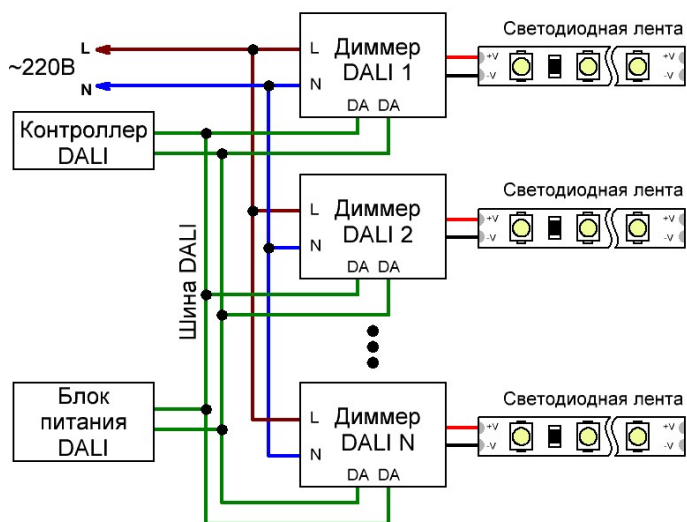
~220В

L

N

Контроллер DALI

Шина DALI

Блок питания DALI

L

N

Диммер DALI 1

DA DA

Светодиодная лента

+V

-V

+V

-V

L

N

Диммер DALI 2

DA DA

Светодиодная лента

+V

-V

+V

-V

L

N

Диммер DALI N

DA DA

Светодиодная лента

+V

-V

+V

-V